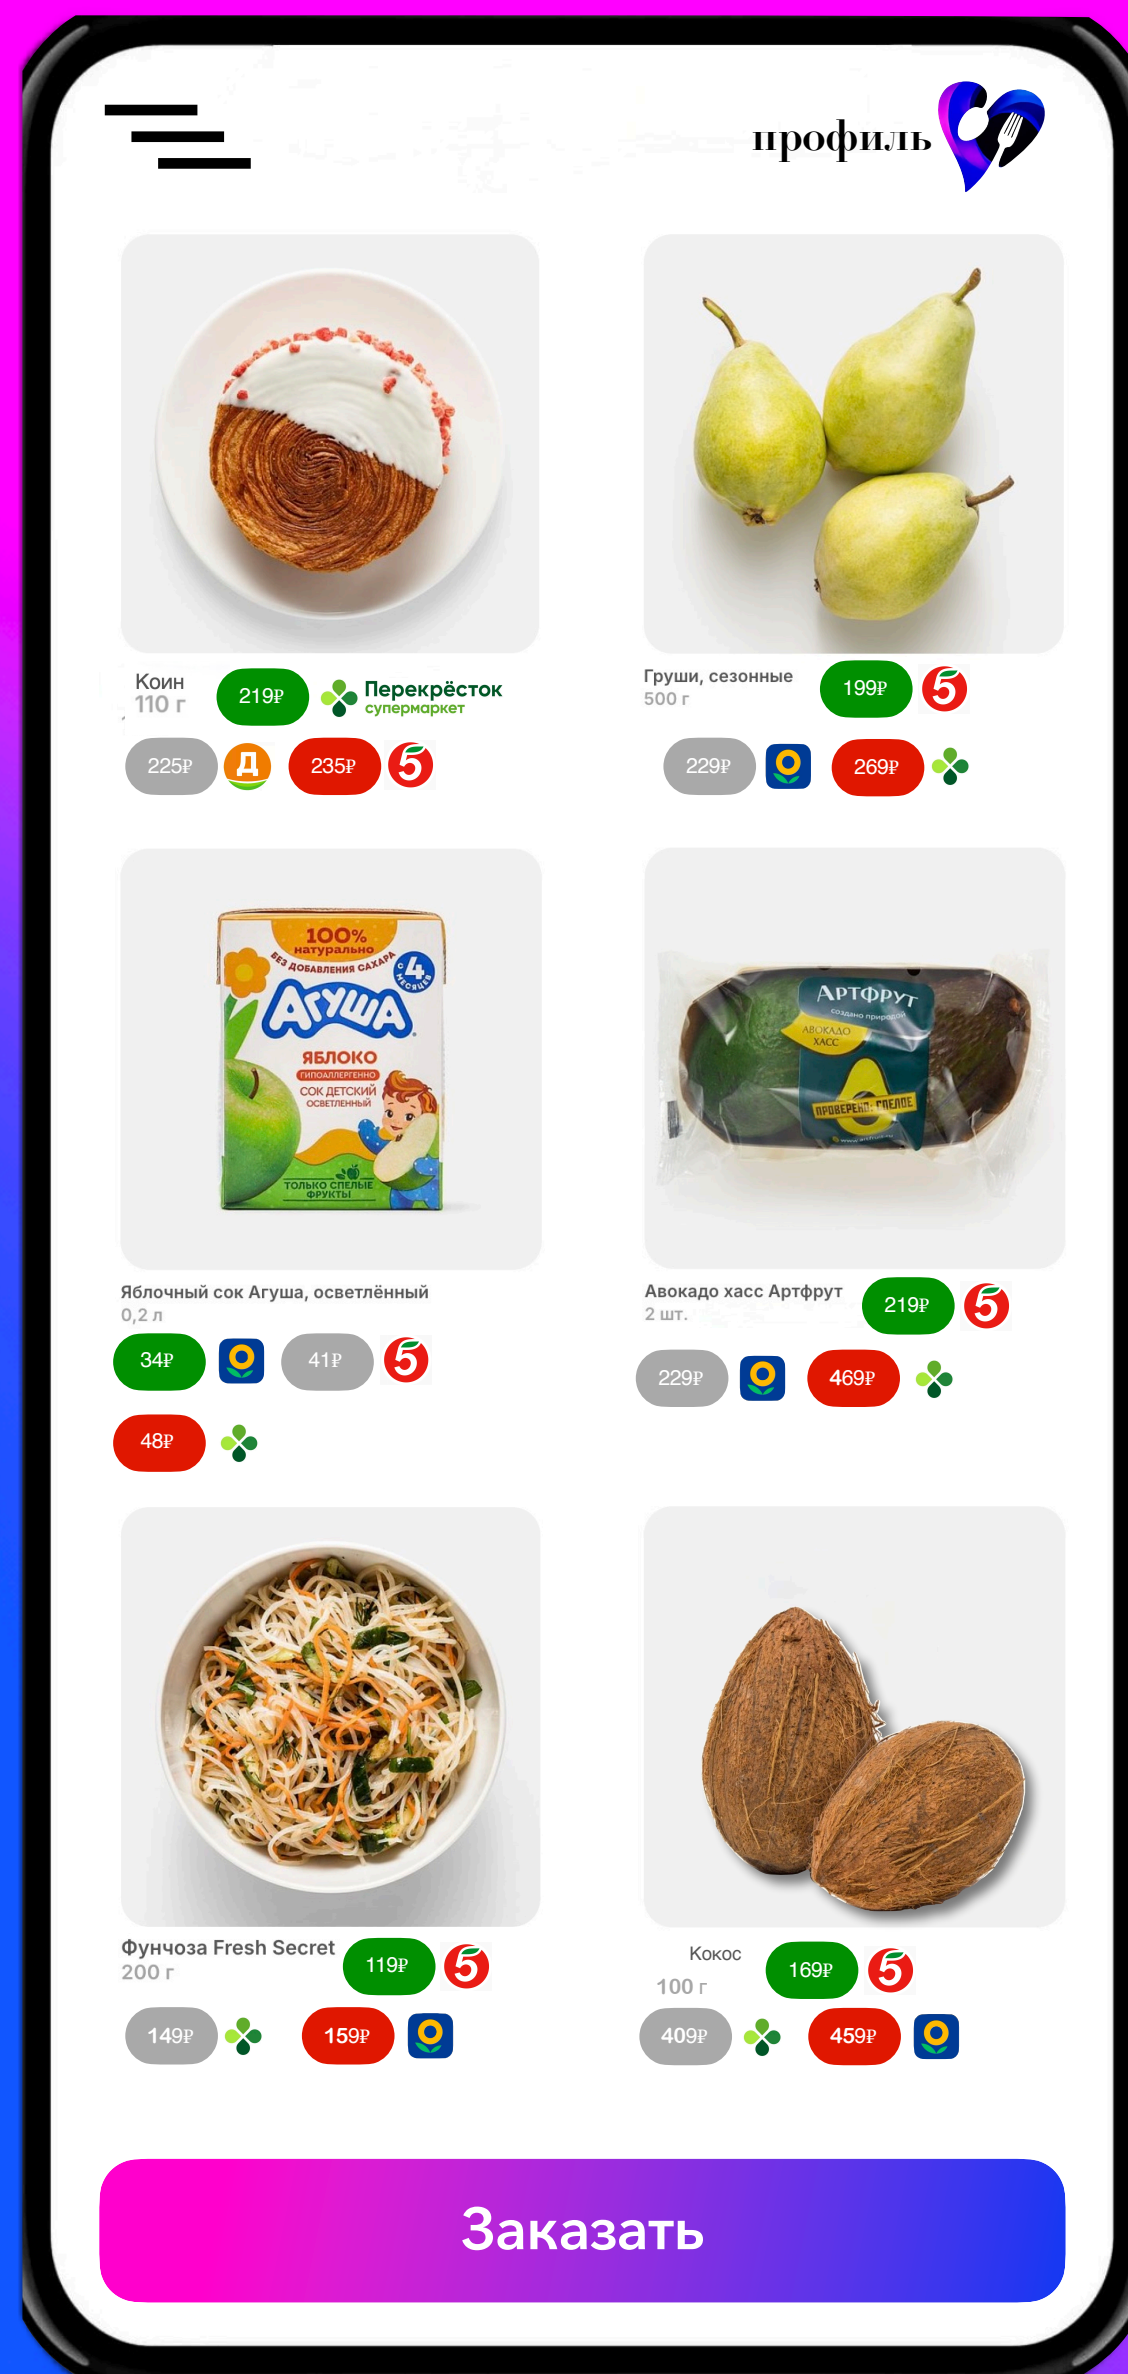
профиль

Коин
110 г
219₽ Перекрёсток супермаркет
225₽ Д 235₽ 5

Груши, сезонные
500 г
199₽ 5
229₽ 269₽

100% натурально
БЕЗ ДОБАВЛЕНИЯ САХАРА
С 4 МЕСЯЦЕВ
АГУША
ЯБЛОКО
ГИПОАЛЛЕРГЕННО
СОК ДЕТСКИЙ ОСВЕТЛЕННЫЙ
ТОЛЬКО СПЕЛЫЕ ФРУКТЫ

Яблочный сок Агуша, осветлённый
0,2 л
34₽ 41₽ 5
48₽

АРТФРУТ
создано природой
АВОКАДО ХАСС
ПРОВЕРЕНО: СПЕЛОЕ

Авокадо хасс Артфрут
2 шт.
219₽ 5
229₽ 469₽

Фунчоза Fresh Secret
200 г
119₽ 5
149₽ 159₽

Кокос
100 г
169₽ 5
409₽ 459₽

Заказать